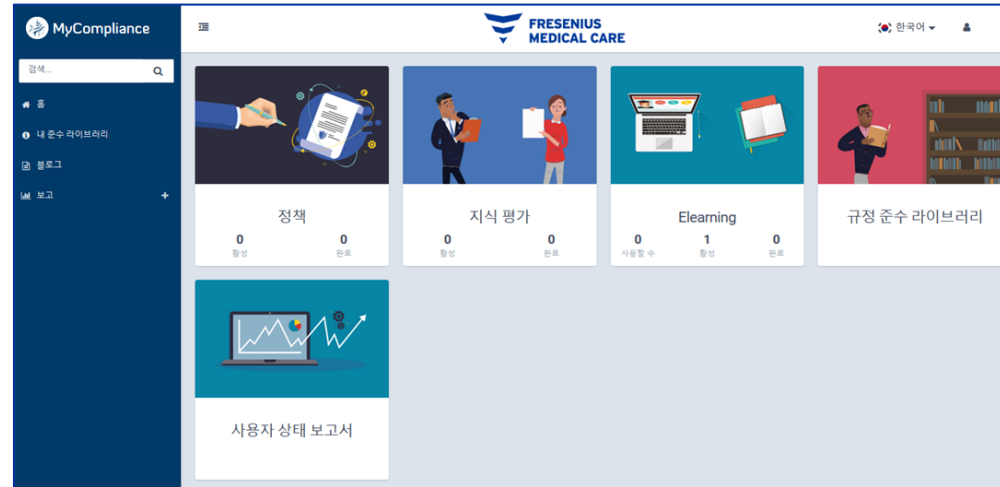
MyCompliance

검색...

홈

내 준수 라이브러리

블로그

보고 +

FRESENIUS MEDICAL CARE

한국어

정책

0 활성

0 완료

지식 평가

0 활성

0 완료

Elearning

0 사용할 수

1 활성

0 완료

규정 준수 라이브러리

사용자 상태 보고서